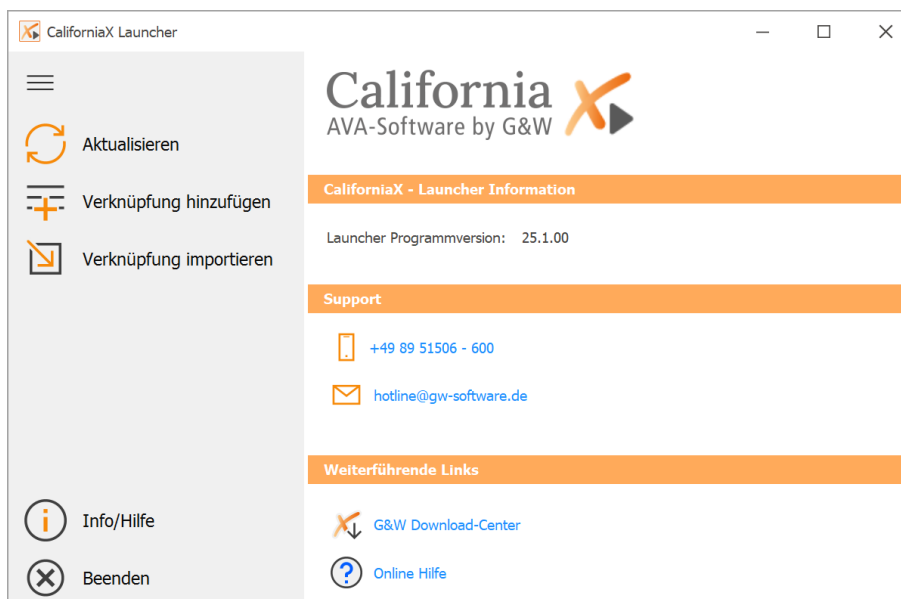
CaliforniaX Launcher

Aktualisieren

Verknüpfung hinzufügen

Verknüpfung importieren

Info/Hilfe

Beenden

California
AVA-Software by G&W

CaliforniaX - Launcher Information

Launcher Programmversion: 25.1.00

Support

+49 89 51506 - 600

hotline@gw-software.de

Weiterführende Links

G&W Download-Center

Online Hilfe